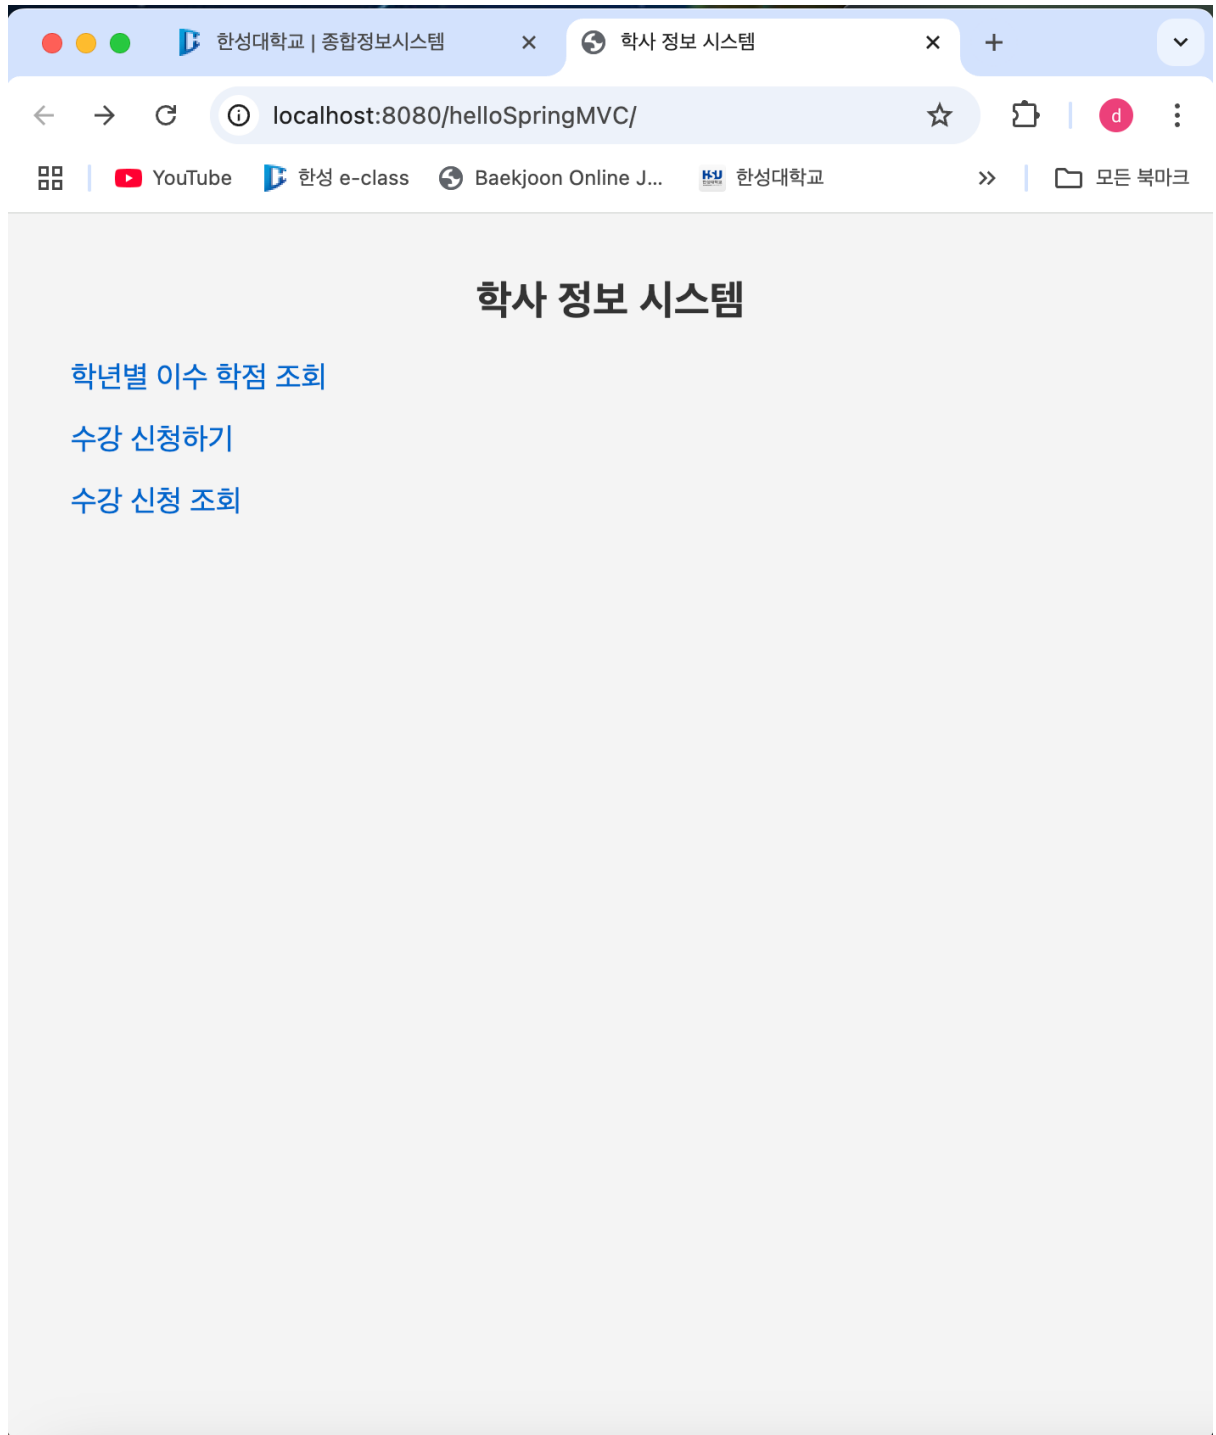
한성대학교 | 종합정보시스템 ×
학사 정보 시스템 ×
+
localhost:8080/helloSpringMVC/
d
YouTube
한성 e-class
Baekjoon Online J...
HSU
한성대학교
»
모든 북마크

학사 정보 시스템

학년별 이수 학점 조회

수강 신청하기

수강 신청 조회